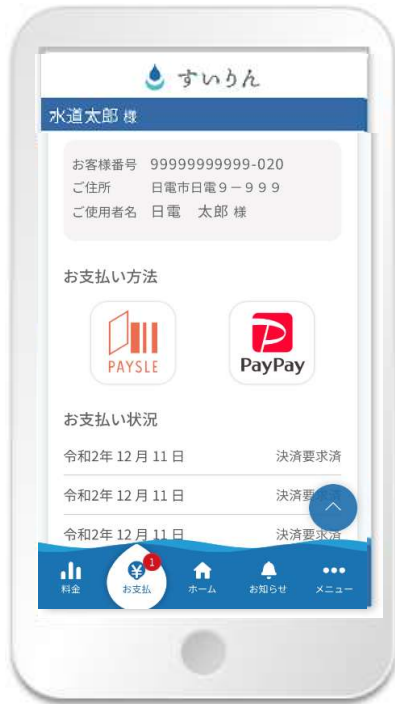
すいりん

水道太郎 様

お客様番号 99999999999-020
ご住所 日電市日電９－９９９
ご使用者名 日電 太郎 様

お支払い方法

PAYSLE

PayPay

お支払い状況

令和2年 12 月 11 日 決済要求済

令和2年 12 月 11 日 決済要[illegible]

令和2年 12 月 11 日 決済要求済

料金 お支払 1 ホーム お知らせ メニュー